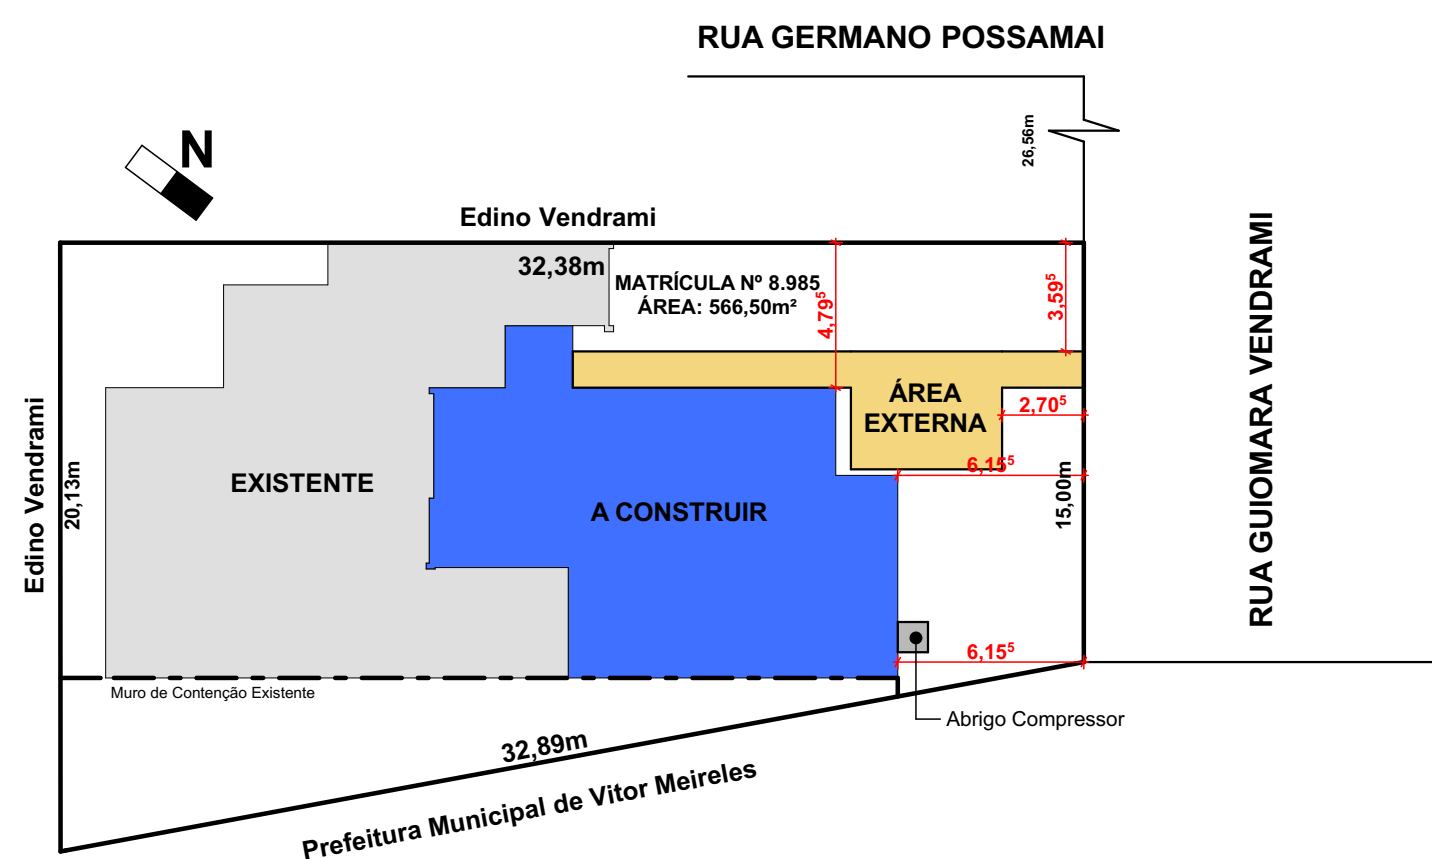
RUA GERMANO POSSAMAI

26,56m

N

Edino Vendrami

32,38m

MATRÍCULA Nº 8.985
ÁREA: 566,50m²

4,79$^5$

3,59$^5$

ÁREA EXTERNA

2,70$^5$

6,15$^5$

15,00m

RUA GUIOMARA VENDRAMI

Edino Vendrami

20,13m

EXISTENTE

A CONSTRUIR

6,15$^5$

Muro de Contenção Existente

Abrigo Compressor

32,89m

Prefeitura Municipal de Vitor Meireles